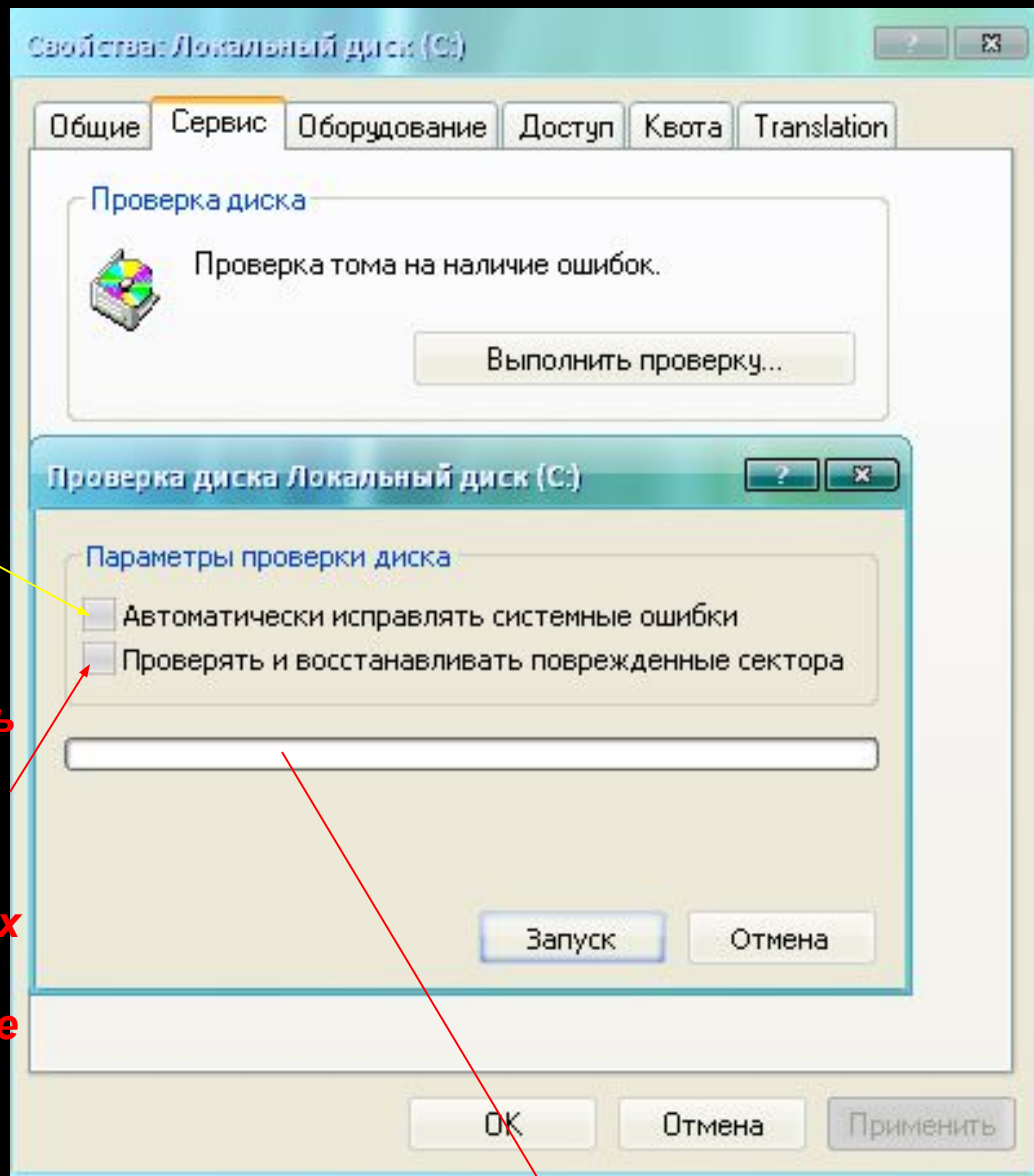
Свойства: Локальный диск (C:)

? ✕

Общие | Сервис | Оборудование | Доступ | Квота | Translation

Проверка диска

Проверка тома на наличие ошибок.

Выполнить проверку...

Проверка диска Локальный диск (C:)

? ✕

Параметры проверки диска

Автоматически исправлять системные ошибки

Проверять и восстанавливать поврежденные сектора

ь

х

е

Запуск

Отмена

OK

Отмена

Применить